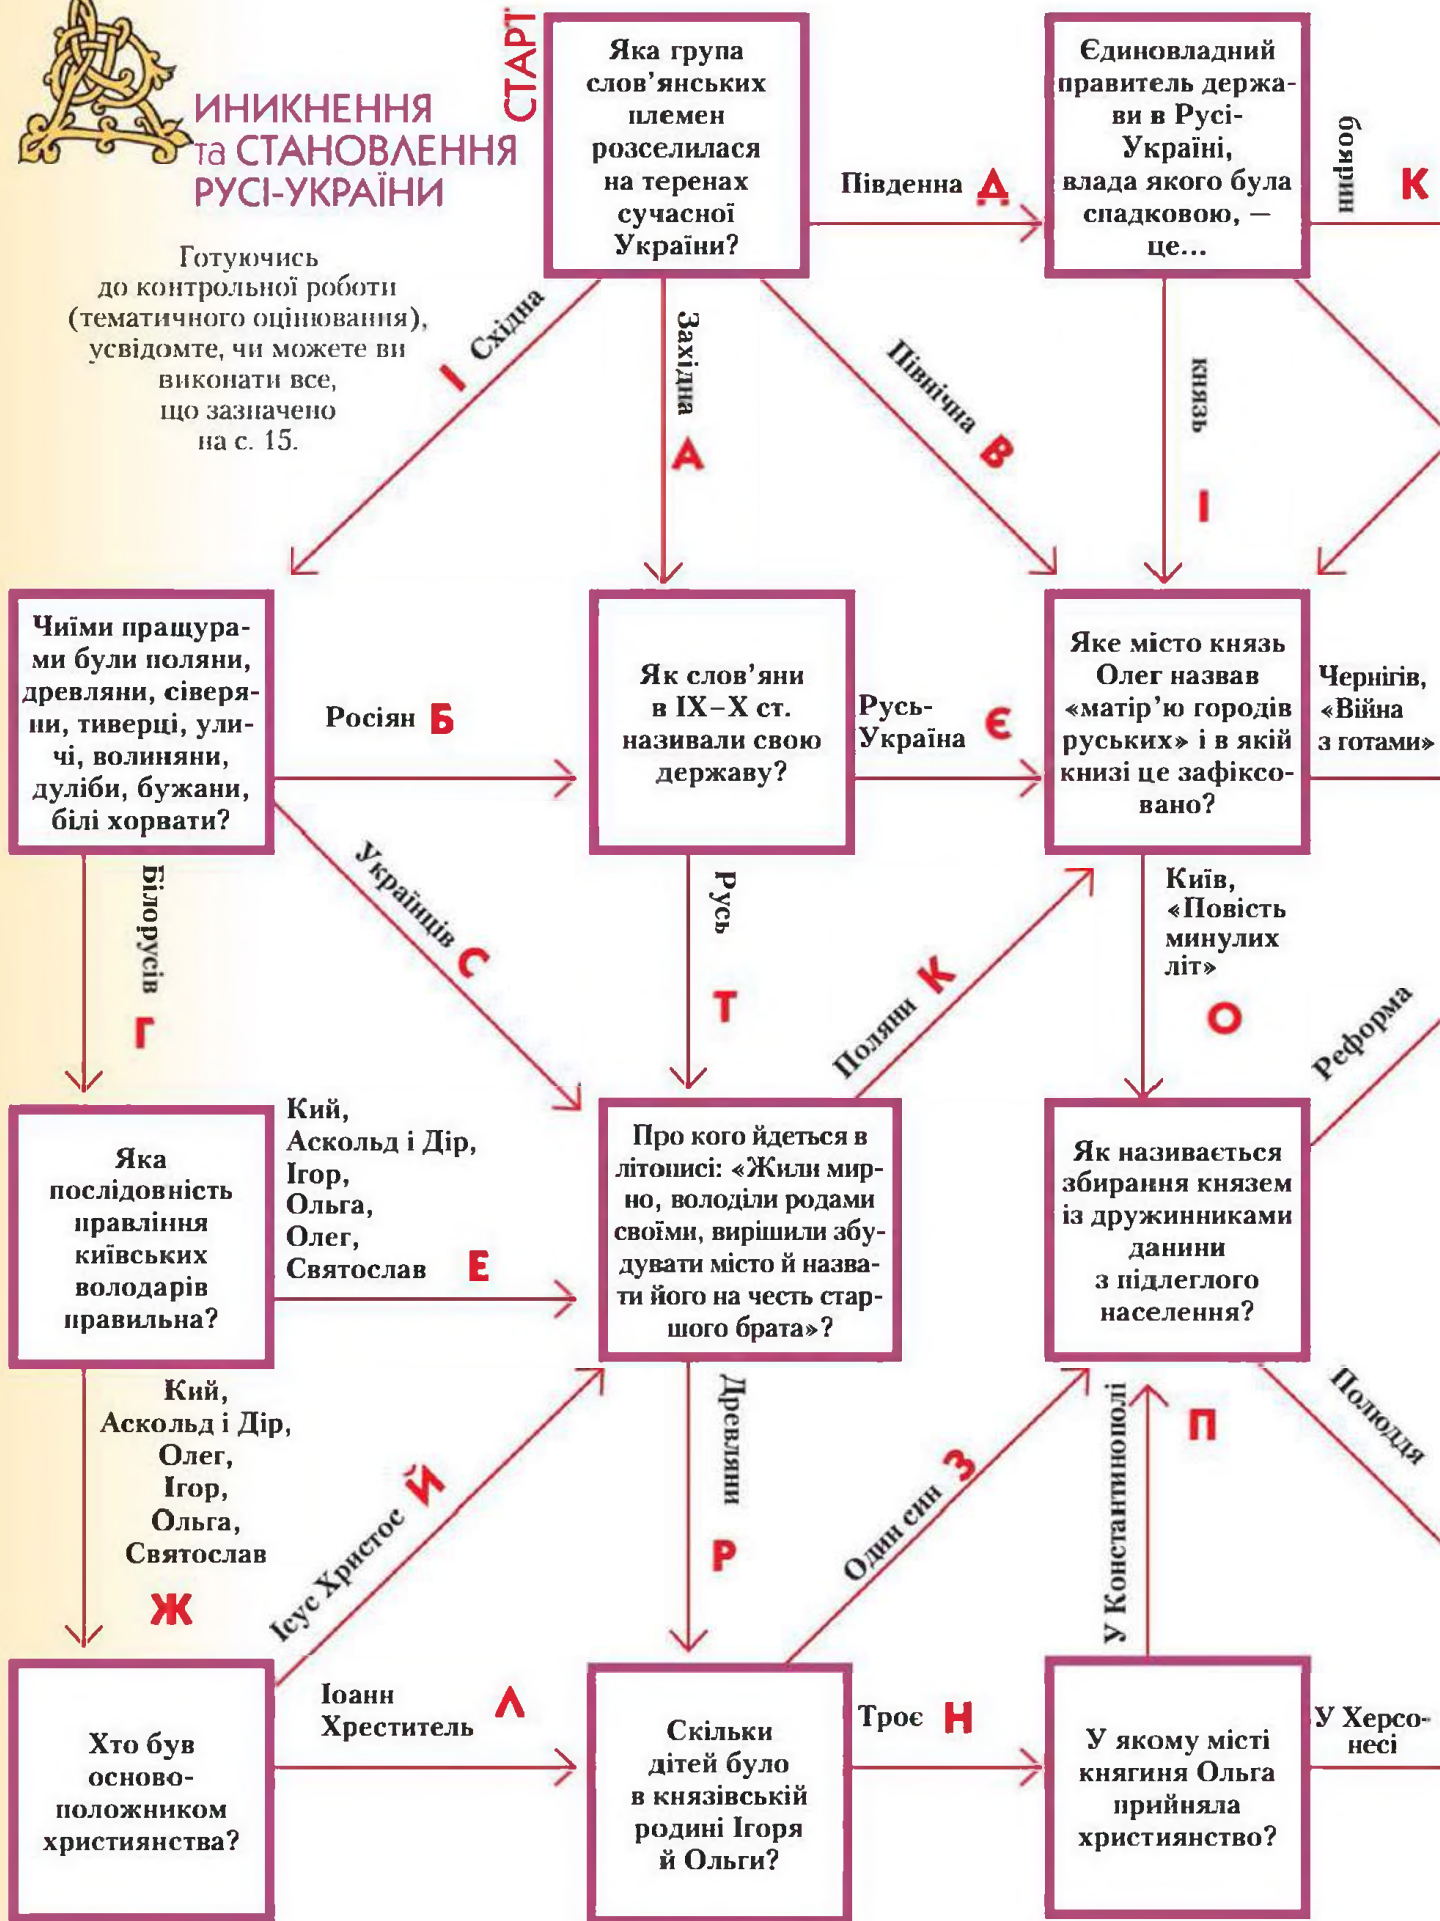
ВИНИКНЕННЯ та СТАНОВЛЕННЯ РУСІ-УКРАЇНИ

Готуючись до контрольної роботи (тематичного оцінювання), усвідомте, чи можете ви виконати все, що зазначено на с. 15.

СТАРТ

Яка група слов'янських племен розселилася на теренах сучасної України?

Південна Д

Єдиновладний правитель держави в Русі-Україні, влада якого була спадковою, — це...

бояри К

І Східна

Західна А

Північна В

князь І

Чиїми пращурами були поляни, древляни, сіверяни, тиверці, уличі, волиняни, дуліби, бужани, білі хорвати?

Росіян Б

Як слов'яни в IX–X ст. називали свою державу?

Русь-Україна Є

Яке місто князь Олег назвав «матір'ю городів руських» і в якій книзі це зафіксовано?

Чернігів, «Війна з готами»

Білорусів Г

Українців С

Русь Т

Поляни К

Київ, «Повість минулих літ» О

Реформа

Яка послідовність правління київських володарів правильна?

Кий, Аскольд і Дір, Ігор, Ольга, Олег, Святослав Е

Про кого йдеться в літописі: «Жили мирно, володіли родами своїми, вирішили збудувати місто й назвати його на честь старшого брата»?

Як називається збирання князем із дружинниками данини з підлеглого населення?

Кий, Аскольд і Дір, Олег, Ігор, Ольга, Святослав Ж

Ісус Христос Й

Древляни Р

Один син З

У Константинополі П

Полюддя

Хто був основоположником християнства?

Іоанн Хреститель Л

Скільки дітей було в князівській родині Ігоря й Ольги?

Троє Н

У якому місті княгиня Ольга прийняла християнство?

У Херсонесі